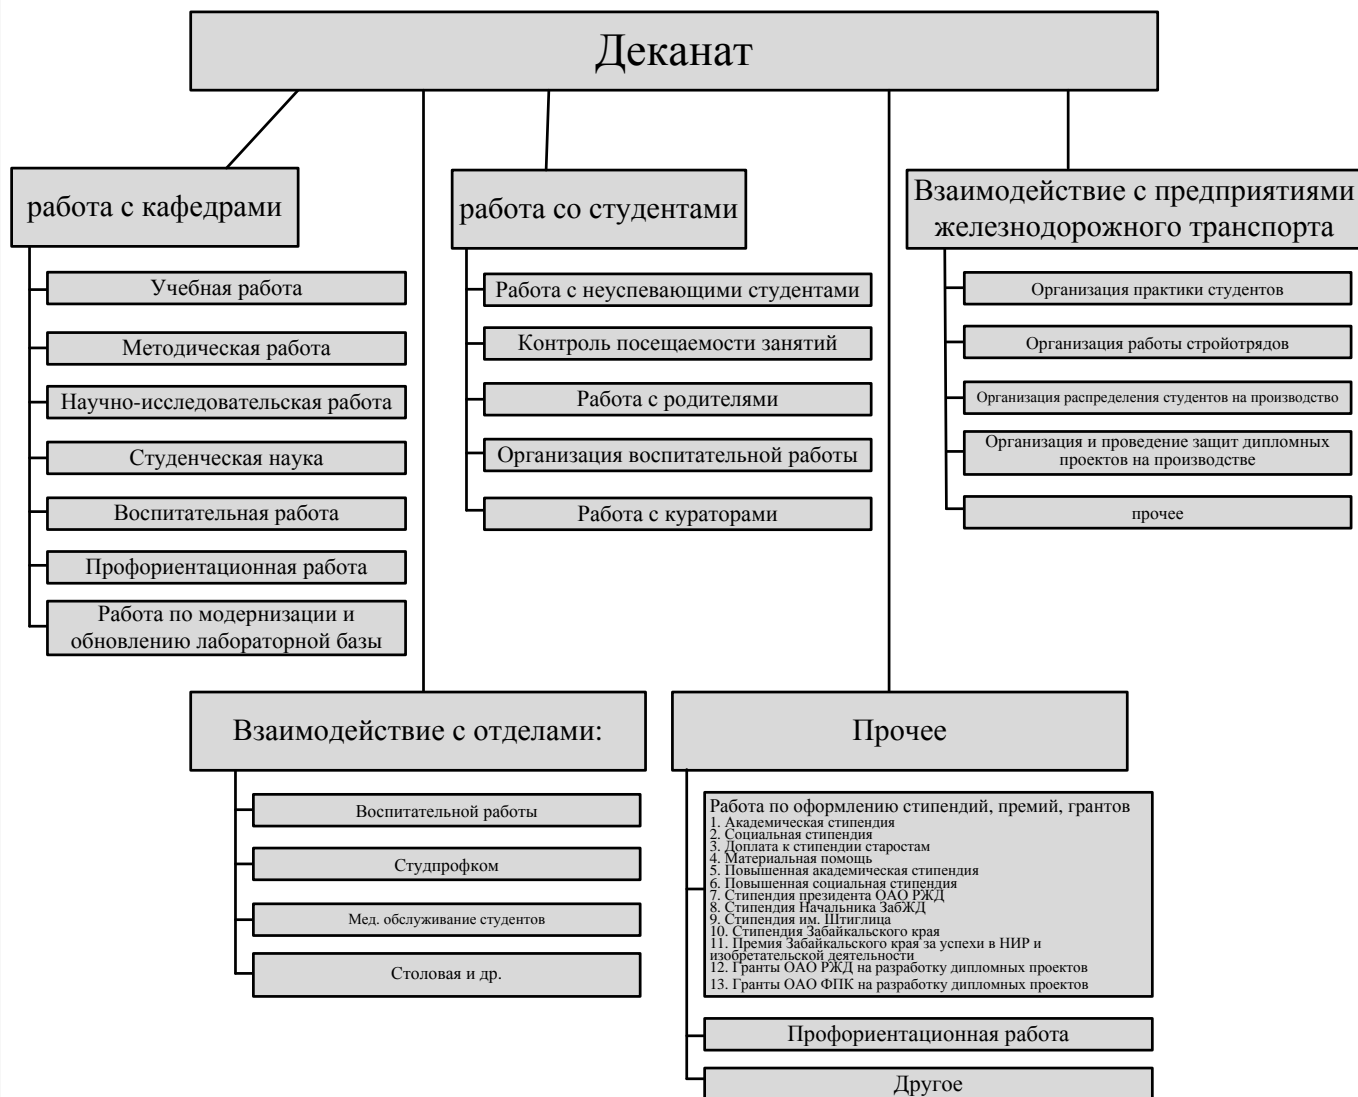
Деканат

работа с кафедрами

Учебная работа

Методическая работа

Научно-исследовательская работа

Студенческая наука

Воспитательная работа

Профориентационная работа

Работа по модернизации и обновлению лабораторной базы

работа со студентами

Работа с неуспевающими студентами

Контроль посещаемости занятий

Работа с родителями

Организация воспитательной работы

Работа с кураторами

Взаимодействие с предприятиями железнодорожного транспорта

Организация практики студентов

Организация работы стройотрядов

Организация распределения студентов на производство

Организация и проведение защит дипломных проектов на производстве

прочее

Взаимодействие с отделами:

Воспитательной работы

Студпрофком

Мед. обслуживание студентов

Столовая и др.

Прочее

Работа по оформлению стипендий, премий, грантов
1. Академическая стипендия
2. Социальная стипендия
3. Доплата к стипендии старостам
4. Материальная помощь
5. Повышенная академическая стипендия
6. Повышенная социальная стипендия
7. Стипендия президента ОАО РЖД
8. Стипендия Начальника ЗабЖД
9. Стипендия им. Штиглица
10. Стипендия Забайкальского края
11. Премия Забайкальского края за успехи в НИР и изобретательской деятельности
12. Гранты ОАО РЖД на разработку дипломных проектов
13. Гранты ОАО ФПК на разработку дипломных проектов

Профориентационная работа

Другое